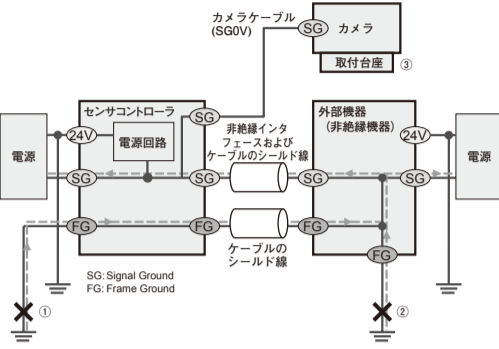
カメラケーブル
(SG0V)

SG

カメラ

取付台座

③

電源

24V

センサコントローラ

SG

電源回路

SG

SG

FG

FG

非絶縁インタフェースおよびケーブルのシールド線

ケーブルのシールド線

外部機器
(非絶縁機器)

24V

SG

SG

FG

FG

電源

SG: Signal Ground
FG: Frame Ground

①

②